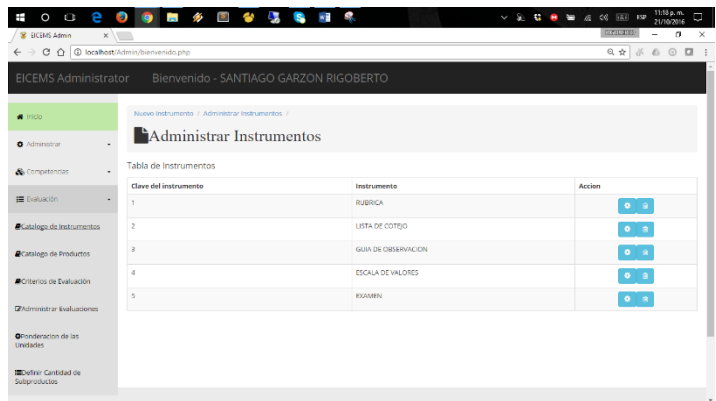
11:18 p. m.
21/10/2016

EICEMS Admin ×

localhost/Admin/bienvenido.php

EICEMS Administrator Bienvenido - SANTIAGO GARZON RIGOBERTO

Inicio

Administrar

Competencias

Evaluación

Catalogo de Instrumentos

Catalogo de Productos

Criterios de Evaluación

Administrar Evaluaciones

Ponderacion de las Unidades

Definir Cantidad de Subproductos

Nuevo Instrumento / Administrar Instrumentos /

Administrar Instrumentos

Tabla de Instrumentos

| Clave del instrumento | Instrumento | Accion |
|---|---|---|
| 1 | RUBRICA | |
| 2 | LISTA DE COTEJO | |
| 3 | GUIA DE OBSERVACION | |
| 4 | ESCALA DE VALORES | |
| 5 | EXAMEN | |